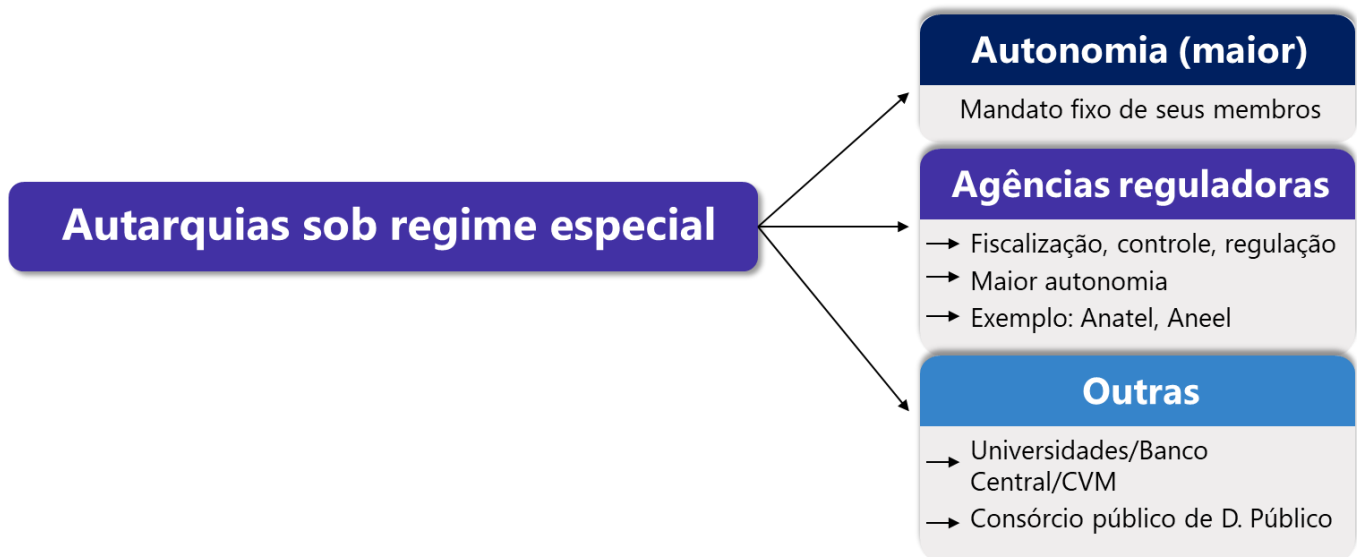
Autarquias sob regime especial

Autonomia (maior)

Mandato fixo de seus membros

Agências reguladoras

Fiscalização, controle, regulação

Maior autonomia

Exemplo: Anatel, Aneel

Outras

Universidades/Banco Central/CVM

Consórcio público de D. Público